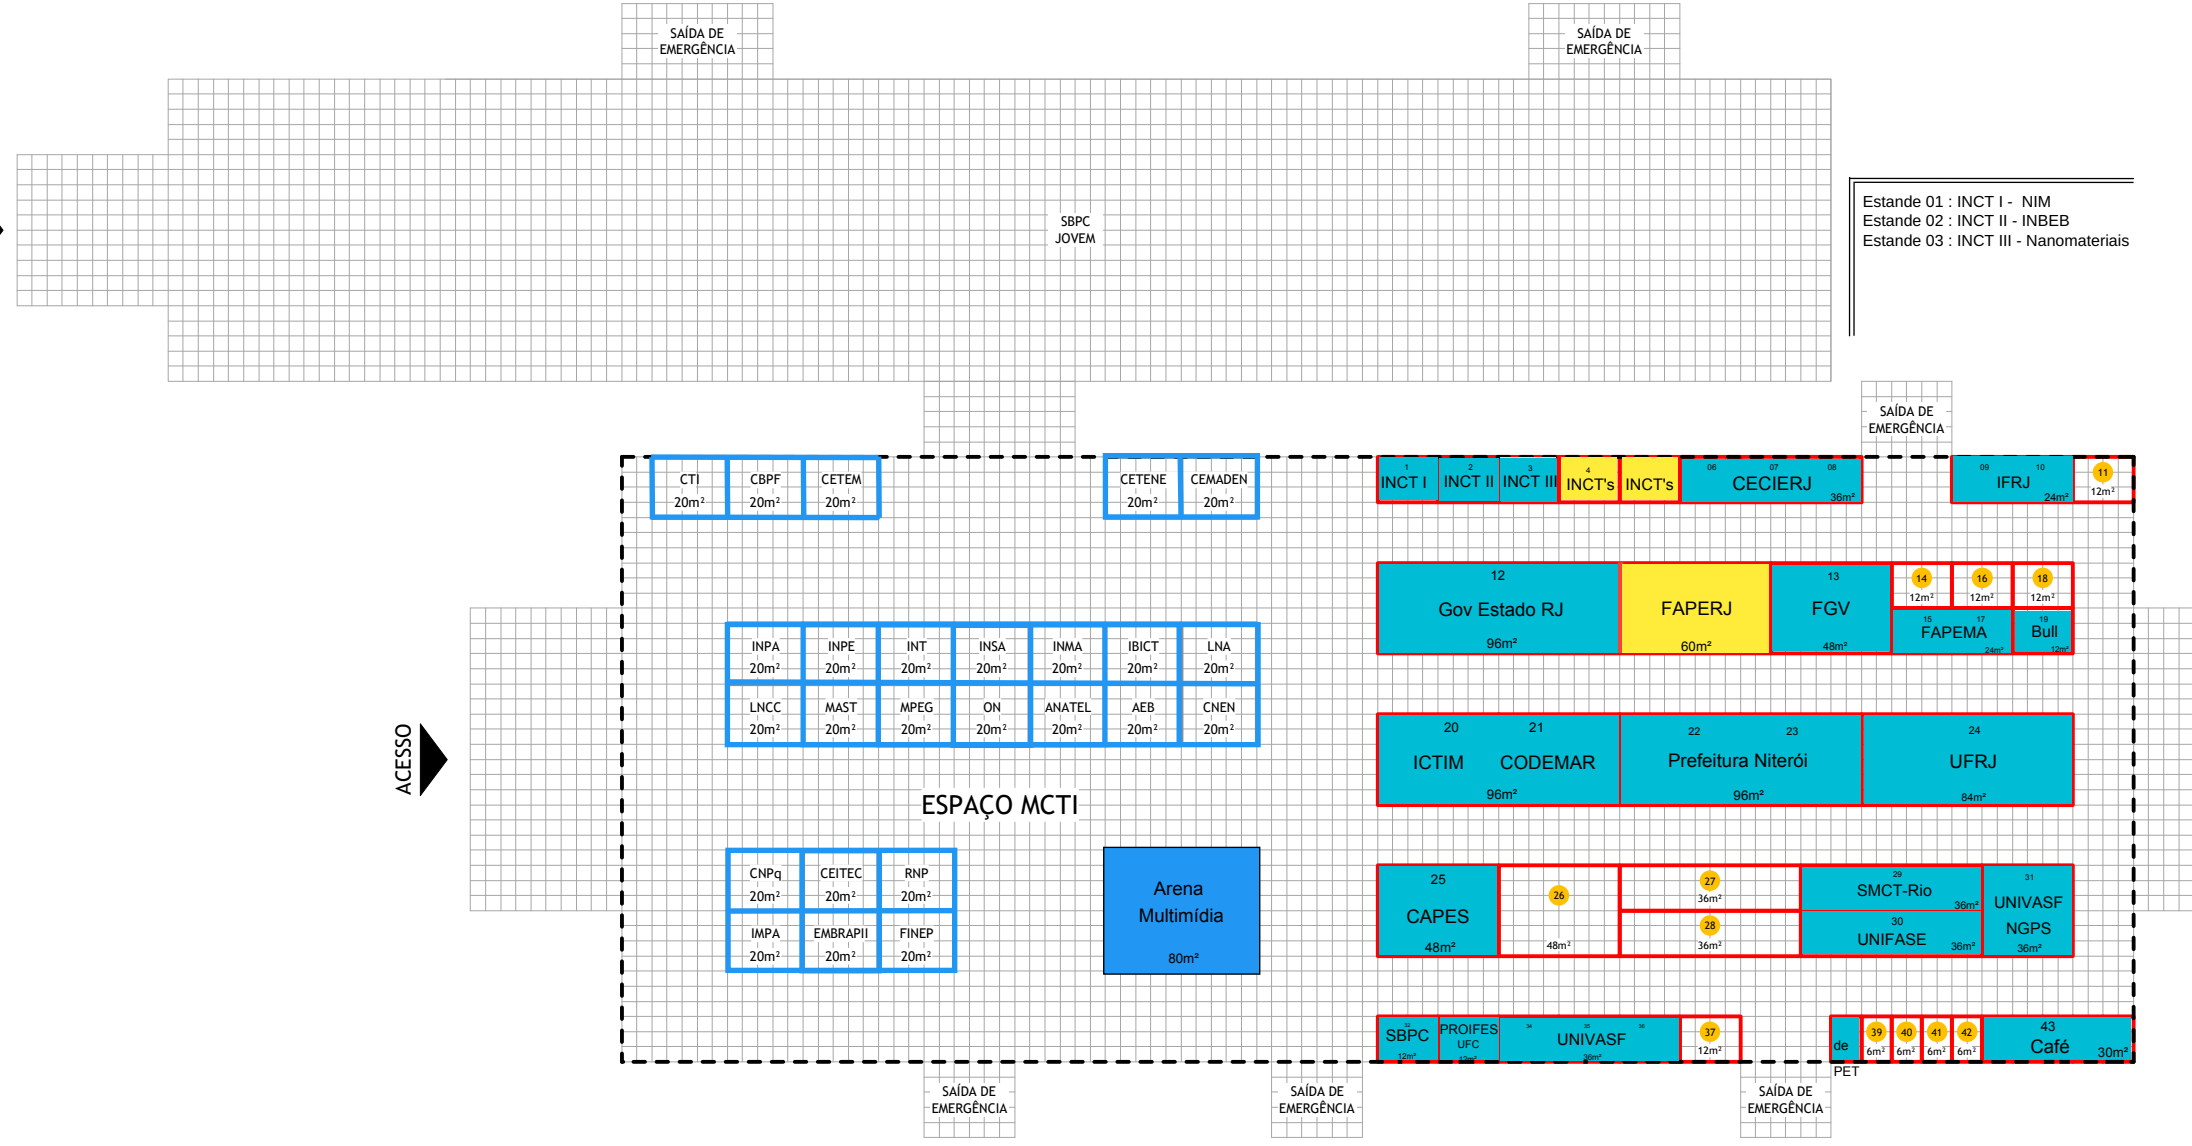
SAÍDA DE EMERGÊNCIA

SAÍDA DE EMERGÊNCIA

SBPC JOVEM

Estande 01 : INCT I - NIM
Estande 02 : INCT II - INBEB
Estande 03 : INCT III - Nanomateriais

SAÍDA DE EMERGÊNCIA

CTI 20m²
CBPF 20m²
CETEM 20m²
CETENE 20m²
CEMADEN 20m²

1 INCT I
2 INCT II
3 INCT III
4 INCT's
INCT's
06 07 08 CECIERJ 36m²
09 10 IFRJ 24m²
11 12m²

12 Gov Estado RJ 96m²
FAPERJ 60m²
13 FGV 48m²
14 12m²
16 12m²
18 12m²
15 17 FAPEMA 24m²
19 Bull 12m²

INPA 20m²
INPE 20m²
INT 20m²
INSA 20m²
INMA 20m²
IBICT 20m²
LNA 20m²
LNCC 20m²
MAST 20m²
MPEG 20m²
ON 20m²
ANATEL 20m²
AEB 20m²
CNEN 20m²

ACESSO

20 ICTIM
21 CODEMAR
96m²
22 23 Prefeitura Niterói 96m²
24 UFRJ 84m²

ESPAÇO MCTI

CNPq 20m²
CEITEC 20m²
RNP 20m²
IMPA 20m²
EMBRAPII 20m²
FINEP 20m²

Arena Multimídia 80m²

25 CAPES 48m²
26 48m²
27 36m²
28 36m²
29 SMCT-Rio 36m²
30 UNIFASE 36m²
31 UNIVASF NGPS 36m²

32 SBPC 12m²
33 PROIFES UFC 12m²
34 35 36 UNIVASF 36m²
37 12m²
de PET
39 6m²
40 6m²
41 6m²
42 6m²
43 Café 30m²

SAÍDA DE EMERGÊNCIA

SAÍDA DE EMERGÊNCIA

SAÍDA DE EMERGÊNCIA